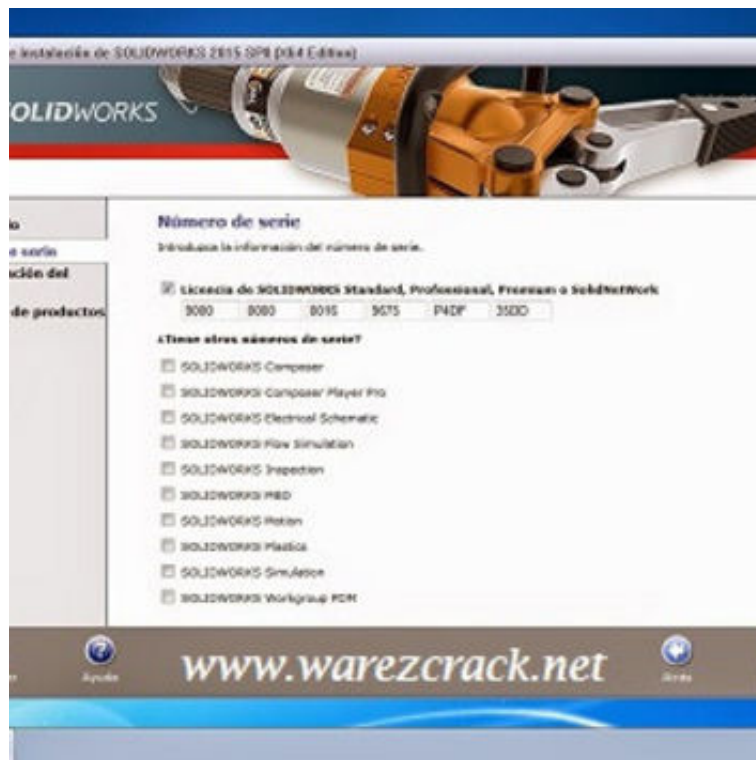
e instalación de SOLIDWORKS 2015 SP0 (x64 Edition)

OLIDWORKS

o
e serie
ación del
de productos

Número de serie

Introduzca la información del número de serie.

Licencia de SOLIDWORKS Standard, Professional, Premium o SolidNetWork

| 9080 | 8080 | 8016 | 9675 | P4DF | 35DD |
|---|---|---|---|---|---|

¿Tiene otros números de serie?

SOLIDWORKS Composer
SOLIDWORKS Composer Player Pro
SOLIDWORKS Electrical Schematic
SOLIDWORKS Flow Simulation
SOLIDWORKS Inspection
SOLIDWORKS MBD
SOLIDWORKS Motion
SOLIDWORKS Plastics
SOLIDWORKS Simulation
SOLIDWORKS Workgroup PDM

Ayuda

www.warezcrack.net

Atrás